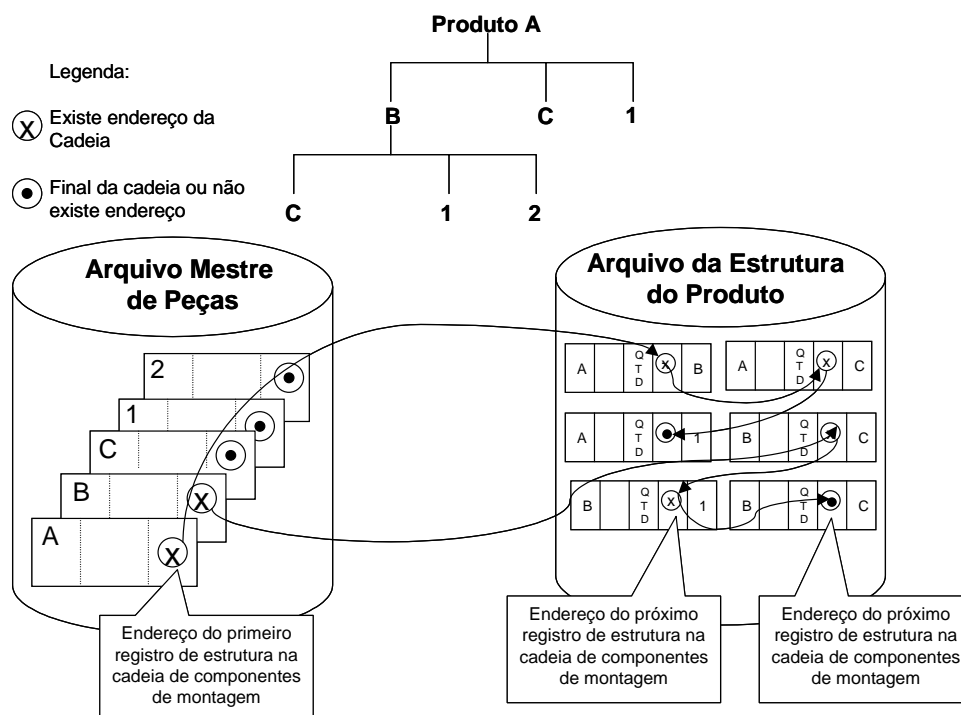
Produto A

Legenda:

X Existe endereço da Cadeia

Final da cadeia ou não existe endereço

B

C

1

C

1

2

Arquivo Mestre de Peças

2

1

C

B X

A X

Arquivo da Estrutura do Produto

| A | | Q T D | X | B |
|---|---|---|---|---|

| A | | Q T D | X | C |
|---|---|---|---|---|

| A | | Q T D | | 1 |
|---|---|---|---|---|

| B | | Q T D | X | C |
|---|---|---|---|---|

| B | | Q T D | X | 1 |
|---|---|---|---|---|

| B | | Q T D | | C |
|---|---|---|---|---|

Endereço do primeiro registro de estrutura na cadeia de componentes de montagem

Endereço do próximo registro de estrutura na cadeia de componentes de montagem

Endereço do próximo registro de estrutura na cadeia de componentes de montagem